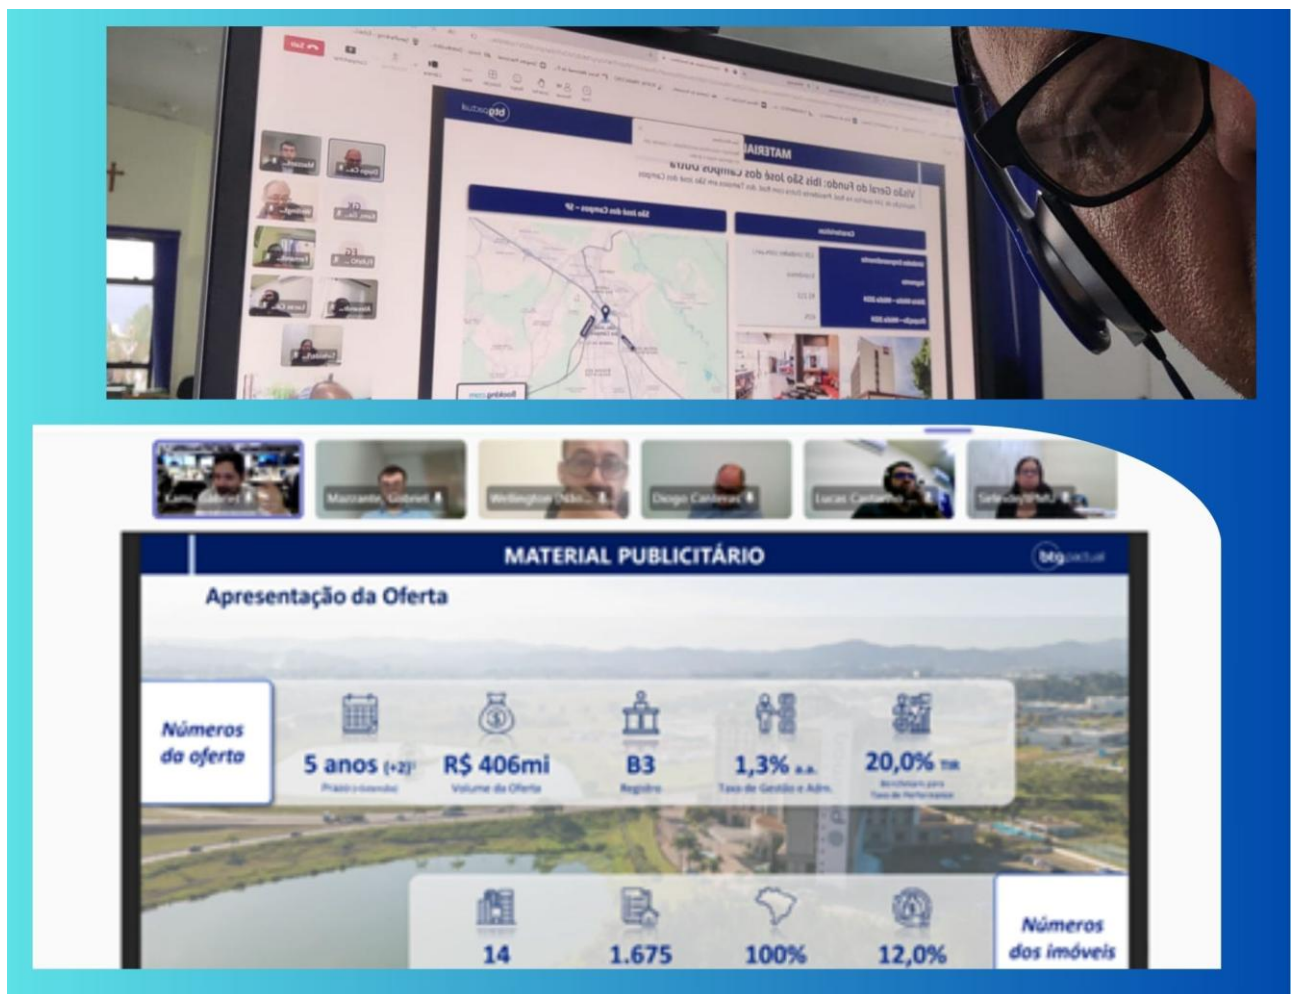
btgpactual

Visão Geral do Fundo: Ibis São José dos Campos Dutra

São José dos Campos – SP

Mazzante

Diogo Ca...

Lucas Ca...

MATERIAL PUBLICITÁRIO

btgpactual

Apresentação da Oferta

Números da oferta

5 anos (+2)
Prazo

R$ 406mi
Volume da Oferta

B3
Registro

1,3% a.a.
Taxa de Gestão e Adm.

20,0% TIR
Taxa de Performance

14

1.675

100%

12,0%

Números dos imóveis

Mazzante, Gobriel

Wellington

Diogo Cardenas

Lucas

Selene